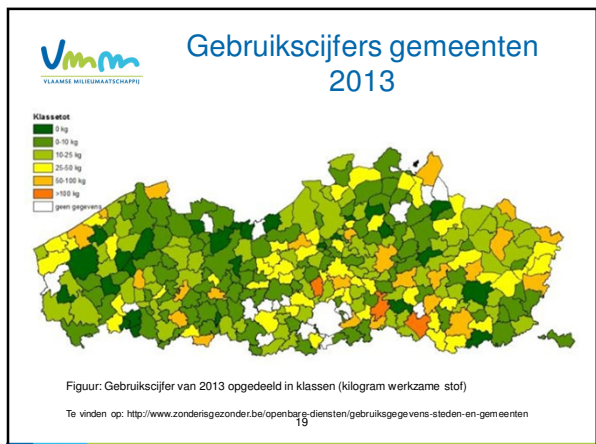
Vmm
VLAAMSE MILIEUMAATSCHAPPIJ

Gebruikscijfers gemeenten 2013

Klassetot
0 kg
0-10 kg
10-25 kg
25-50 kg
50-100 kg
>100 kg
geen gegevens

Figuur: Gebruikscijfer van 2013 opgedeeld in klassen (kilogram werkzame stof)

Te vinden op: http://www.zonderisgezonder.be/openbare-diensten/gebruiksgegevens-steden-en-gemeenten

19